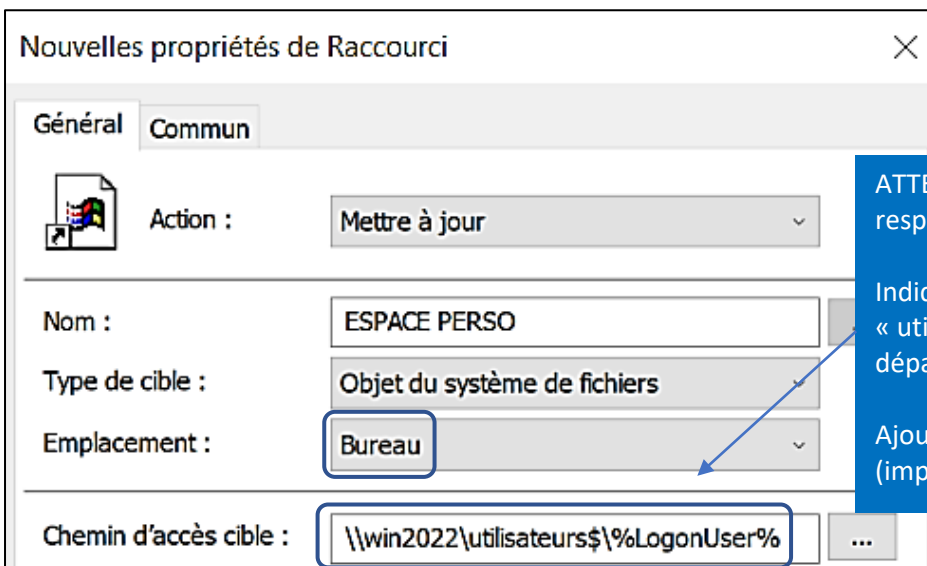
Nouvelles propriétés de Raccourci

Général Commun

Action : Mettre à jour

Nom : ESPACE PERSO

Type de cible : Objet du système de fichiers

Emplacement : Bureau

Chemin d'accès cible : \\win2022\utilisateurs$\%LogonUser%

ATTE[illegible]
resp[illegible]

Indic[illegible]
« uti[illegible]
dépa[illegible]

Ajou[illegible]
(imp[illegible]